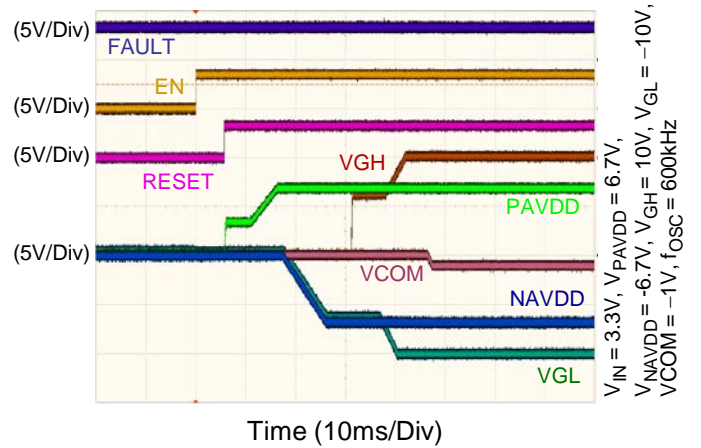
(5V/Div)
FAULT
EN
(5V/Div)
(5V/Div)
RESET
VGH
PAVDD
(5V/Div)
VCOM
NAVDD
VGL
$V_{IN} = 3.3V$, $V_{PAVDD} = 6.7V$, $V_{NAVDD} = -6.7V$, $V_{GH} = 10V$, $V_{GL} = -10V$, $V_{COM} = -1V$, $f_{OSC} = 600kHz$
Time (10ms/Div)